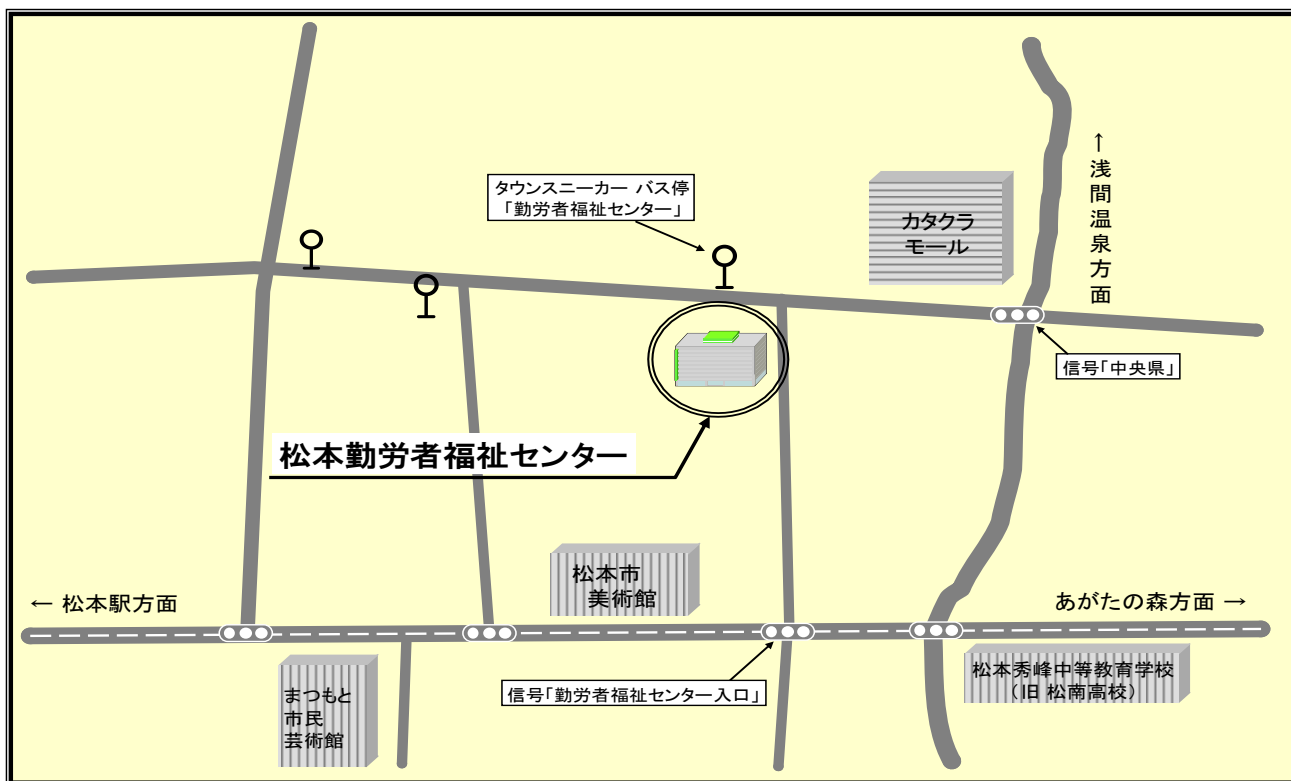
タウンスニーカー バス停
「勤労者福祉センター」

カタクラ
モール

↑
浅
間
温
泉
方
面

信号「中央県」

松本勤労者福祉センター

松本市
美術館

← 松本駅方面

あがたの森方面 →

松本秀峰中等教育学校
（旧 松南高校）

まつもと
市民
芸術館

信号「勤労者福祉センター入口」